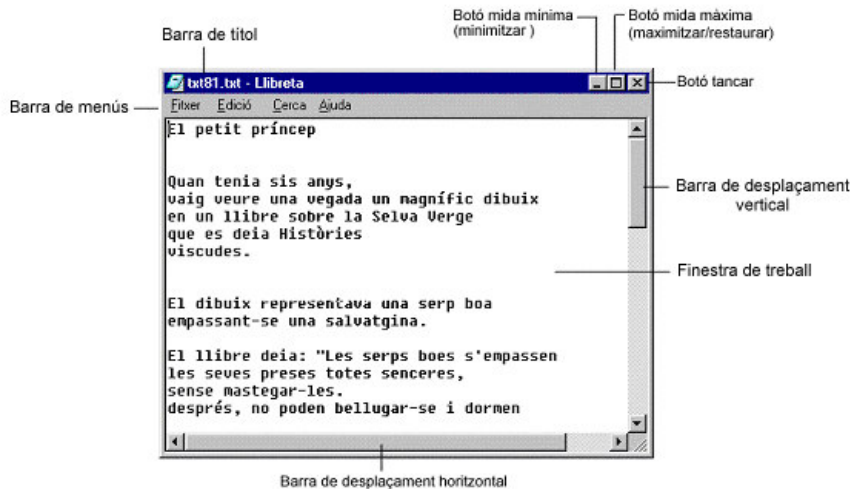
Barra de títol

Botó mida mínima (minimitzar )

Botó mida màxima (maximitzar/restaurar)

Botó tancar

txt81.txt - Llibreta

Barra de menús

Fitxer Edició Cerca Ajuda

El petit príncep

Quan tenia sis anys,
vaig veure una vegada un magnífic dibuix
en un llibre sobre la Selva Verge
que es deia Històries
viscudes.

El dibuix representava una serp boa
empassant-se una salvatgina.

El llibre deia: "Les serps boes s'empassen
les seves preses totes senceres,
sense mastegar-les.
després, no poden bellugar-se i dormen

Barra de desplaçament vertical

Finestra de treball

Barra de desplaçament horitzontal